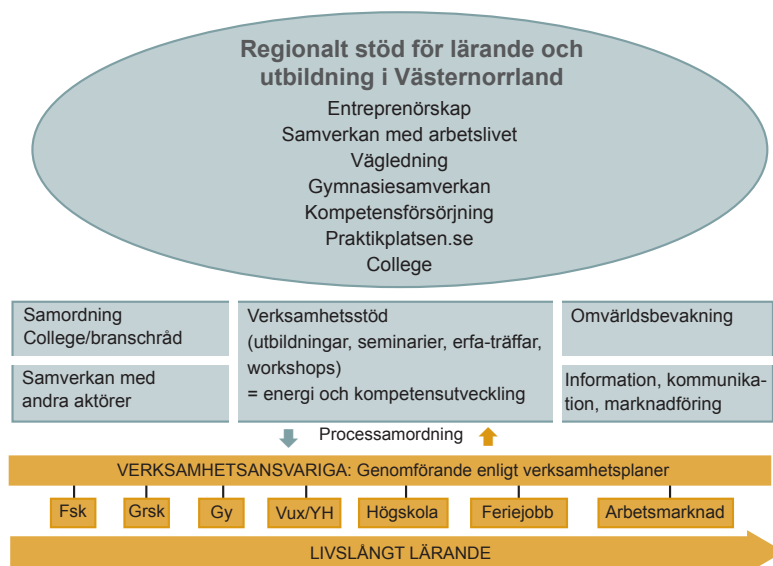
Regionalt stöd för lärande och utbildning i Västernorrland

Entreprenörskap
Samverkan med arbetslivet
Vägledning
Gymnasiesamverkan
Kompetensförsörjning
Praktikplatsen.se
College

Samordning College/branschråd

Samverkan med andra aktörer

Verksamhetsstöd (utbildningar, seminarier, erfa-träffar, workshops) = energi och kompetensutveckling

Omvärldsbevakning

Information, kommunikation, marknadföring

Processamordning

VERKSAMHETSANSVARIGA: Genomförande enligt verksamhetsplaner

Fsk

Grsk

Gy

Vux/YH

Högskola

Feriejobb

Arbetsmarknad

LIVSLÅNGT LÄRANDE